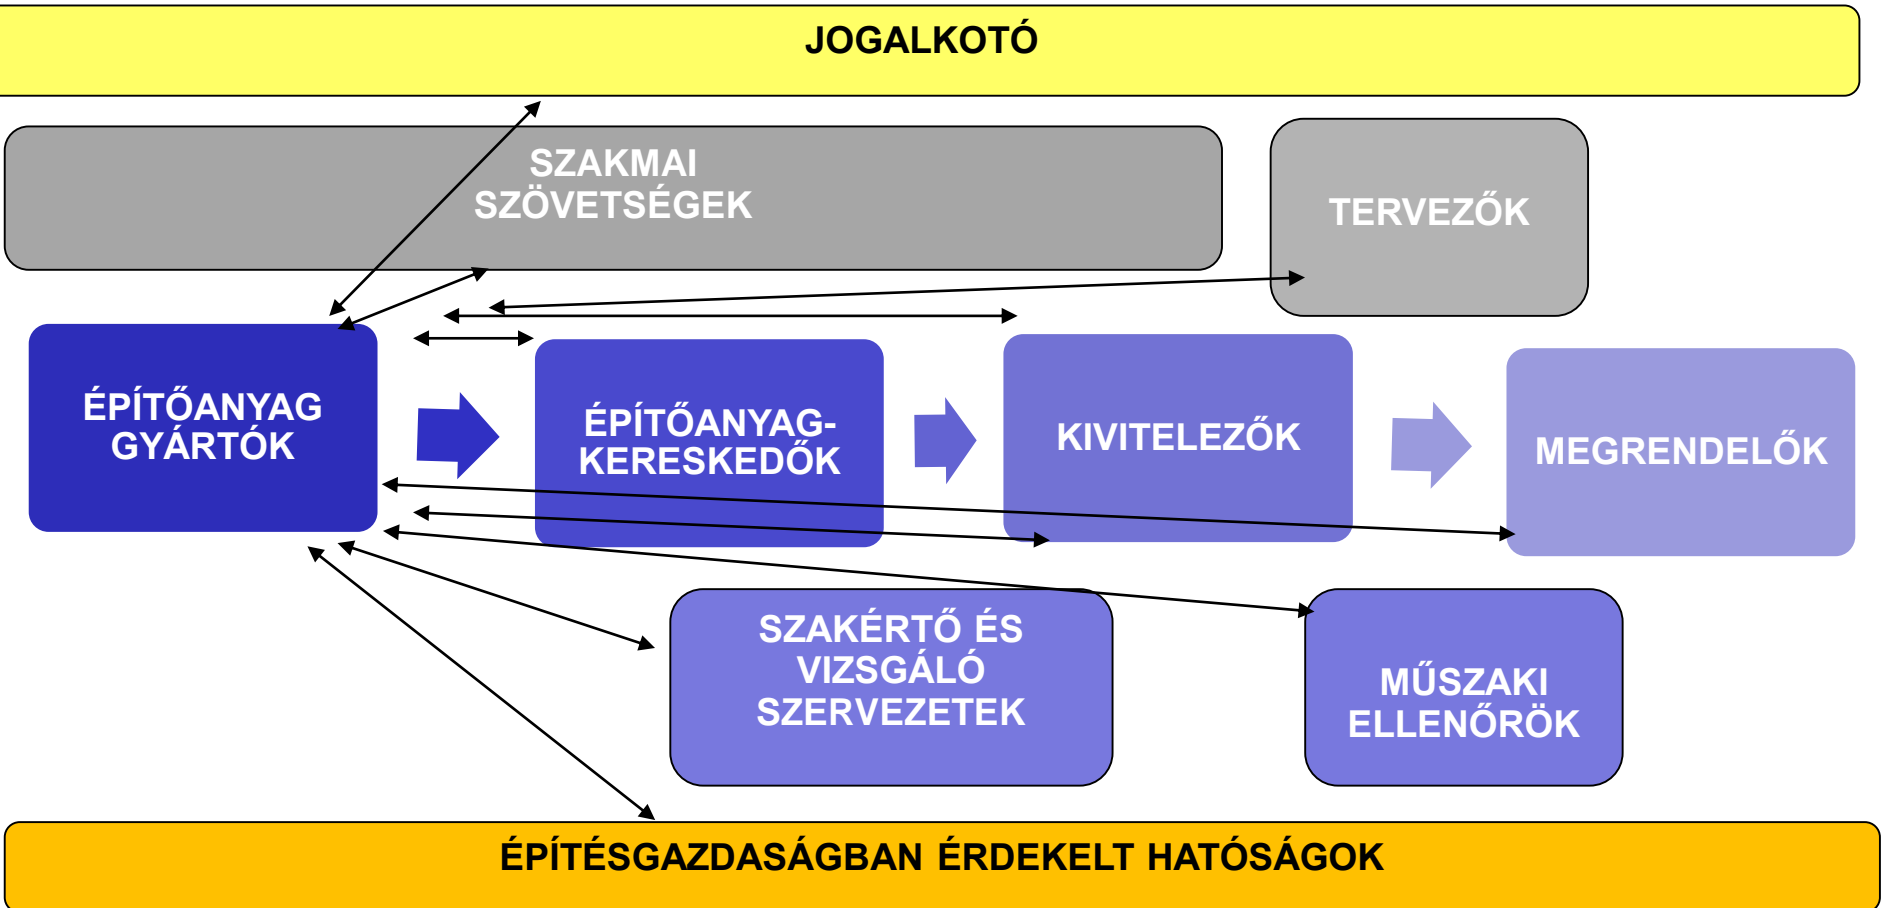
JOGALKOTÓ

SZAKMAI SZÖVETSÉGEK

TERVEZŐK

ÉPÍTŐANYAG GYÁRTÓK

ÉPÍTŐANYAG-KERESKEDŐK

KIVITELEZŐK

MEGRENDELŐK

SZAKÉRTŐ ÉS VIZSGÁLÓ SZERVEZETEK

MŰSZAKI ELLENŐRÖK

ÉPÍTÉSGAZDASÁGBAN ÉRDEKELT HATÓSÁGOK